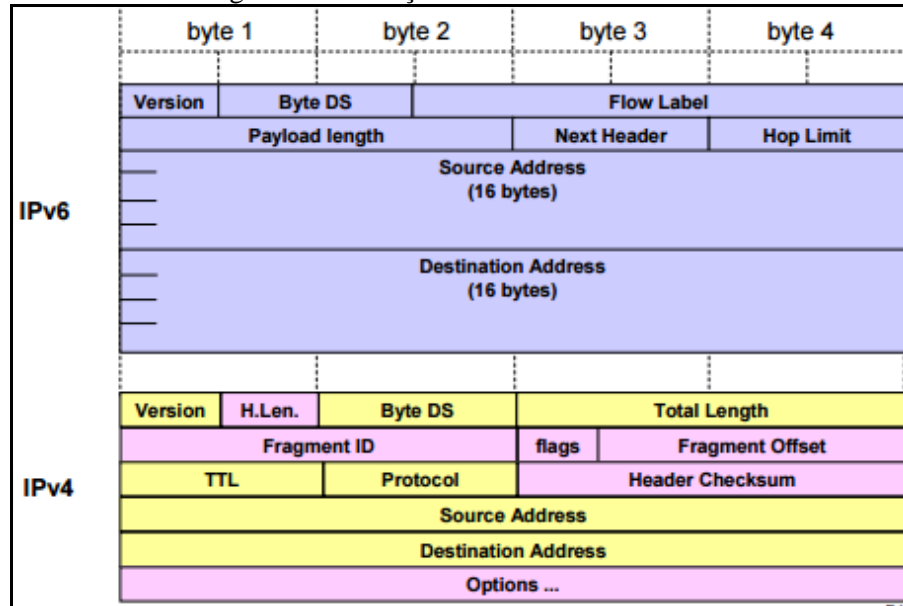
byte 1 byte 2 byte 3 byte 4

IPv6

| Version | Byte DS | Flow Label | |
|---|---|---|---|
| Payload length | | Next Header | Hop Limit |

Source Address
(16 bytes)

Destination Address
(16 bytes)

IPv4

| Version | H.Len. | Byte DS | Total Length | |
|---|---|---|---|---|
| Fragment ID | | | flags | Fragment Offset |
| TTL | | Protocol | Header Checksum | |

Source Address

Destination Address

Options ...